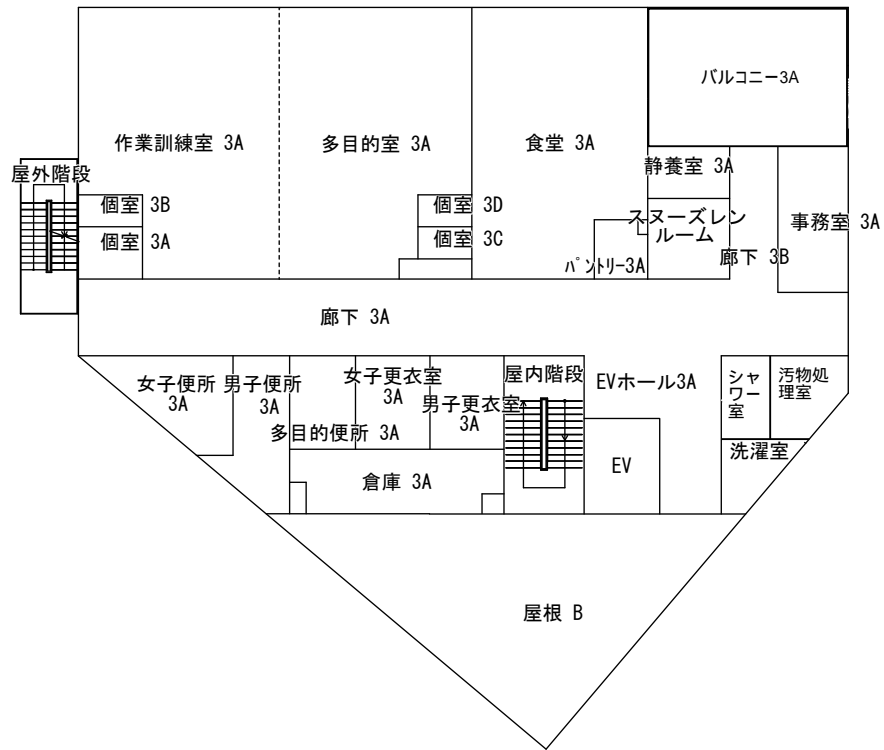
バルコニー3A

作業訓練室 3A

多目的室 3A

食堂 3A

静養室 3A

屋外階段

個室 3B

個室 3A

個室 3D

個室 3C

スヌーズレンルーム

事務室 3A

パントリー3A

廊下 3B

廊下 3A

女子便所 3A

男子便所 3A

女子更衣室 3A

屋内階段

EVホール3A

シャワー室

汚物処理室

男子更衣室 3A

多目的便所 3A

洗濯室

倉庫 3A

EV

屋根 B